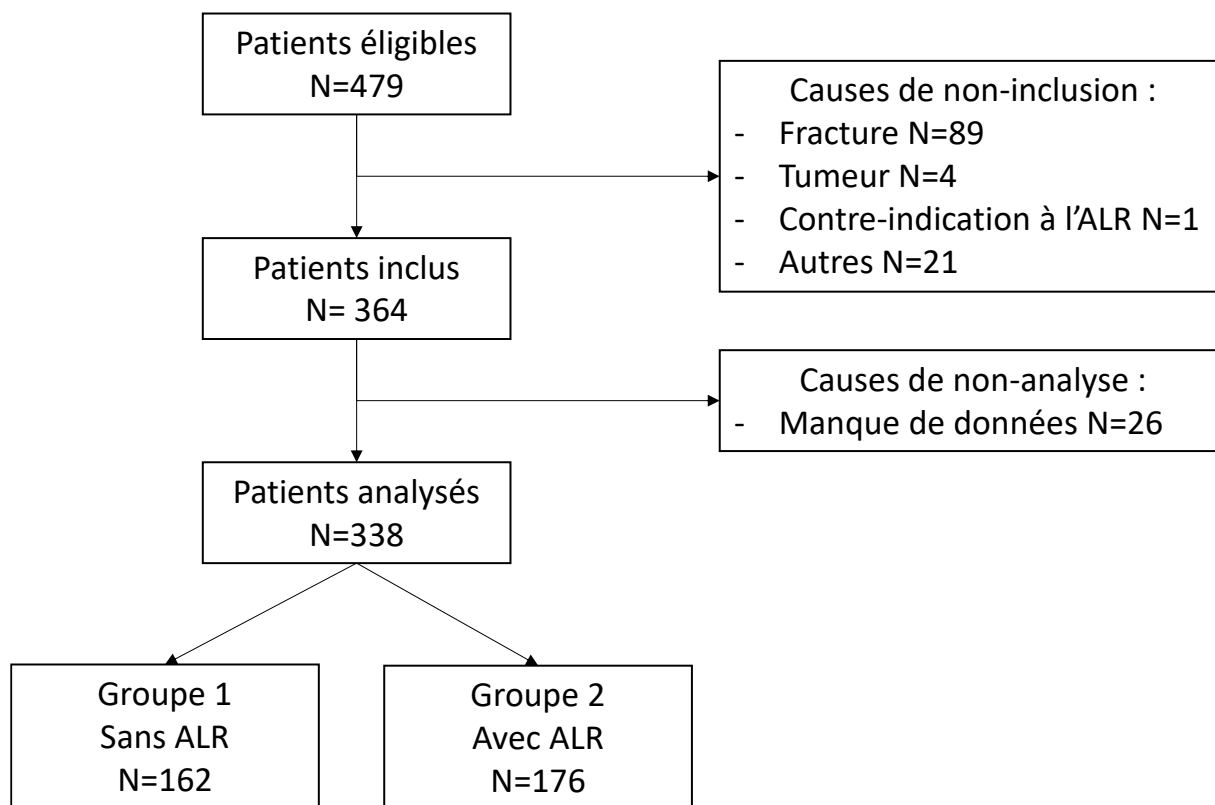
Patients éligibles
N=479

Causes de non-inclusion :
- Fracture N=89
- Tumeur N=4
- Contre-indication à l'ALR N=1
- Autres N=21

Patients inclus
N= 364

Causes de non-analyse :
- Manque de données N=26

Patients analysés
N=338

Groupe 1
Sans ALR
N=162

Groupe 2
Avec ALR
N=176